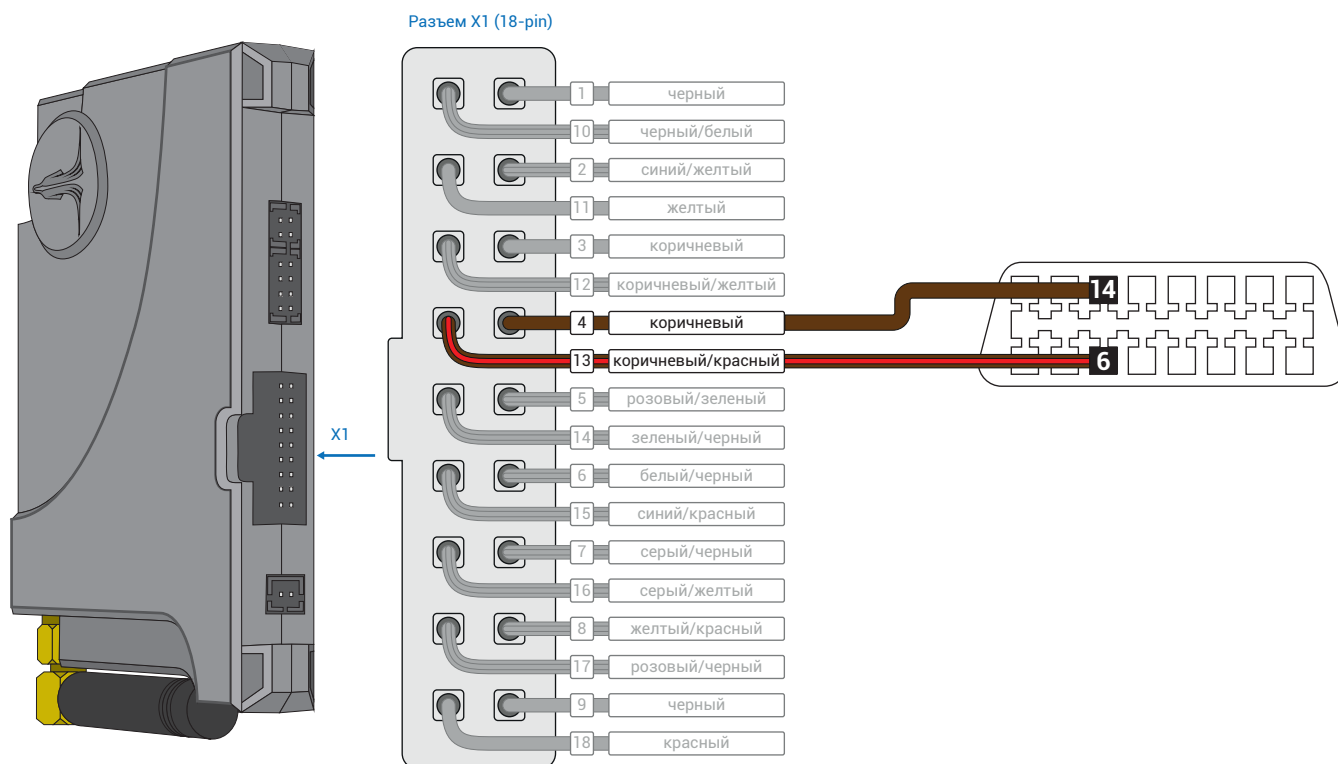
Разъем X1 (18-pin)

X1

1 черный
10 черный/белый
2 синий/желтый
11 желтый
3 коричневый
12 коричневый/желтый
4 коричневый
13 коричневый/красный
5 розовый/зеленый
14 зеленый/черный
6 белый/черный
15 синий/красный
7 серый/черный
16 серый/желтый
8 желтый/красный
17 розовый/черный
9 черный
18 красный

14
6